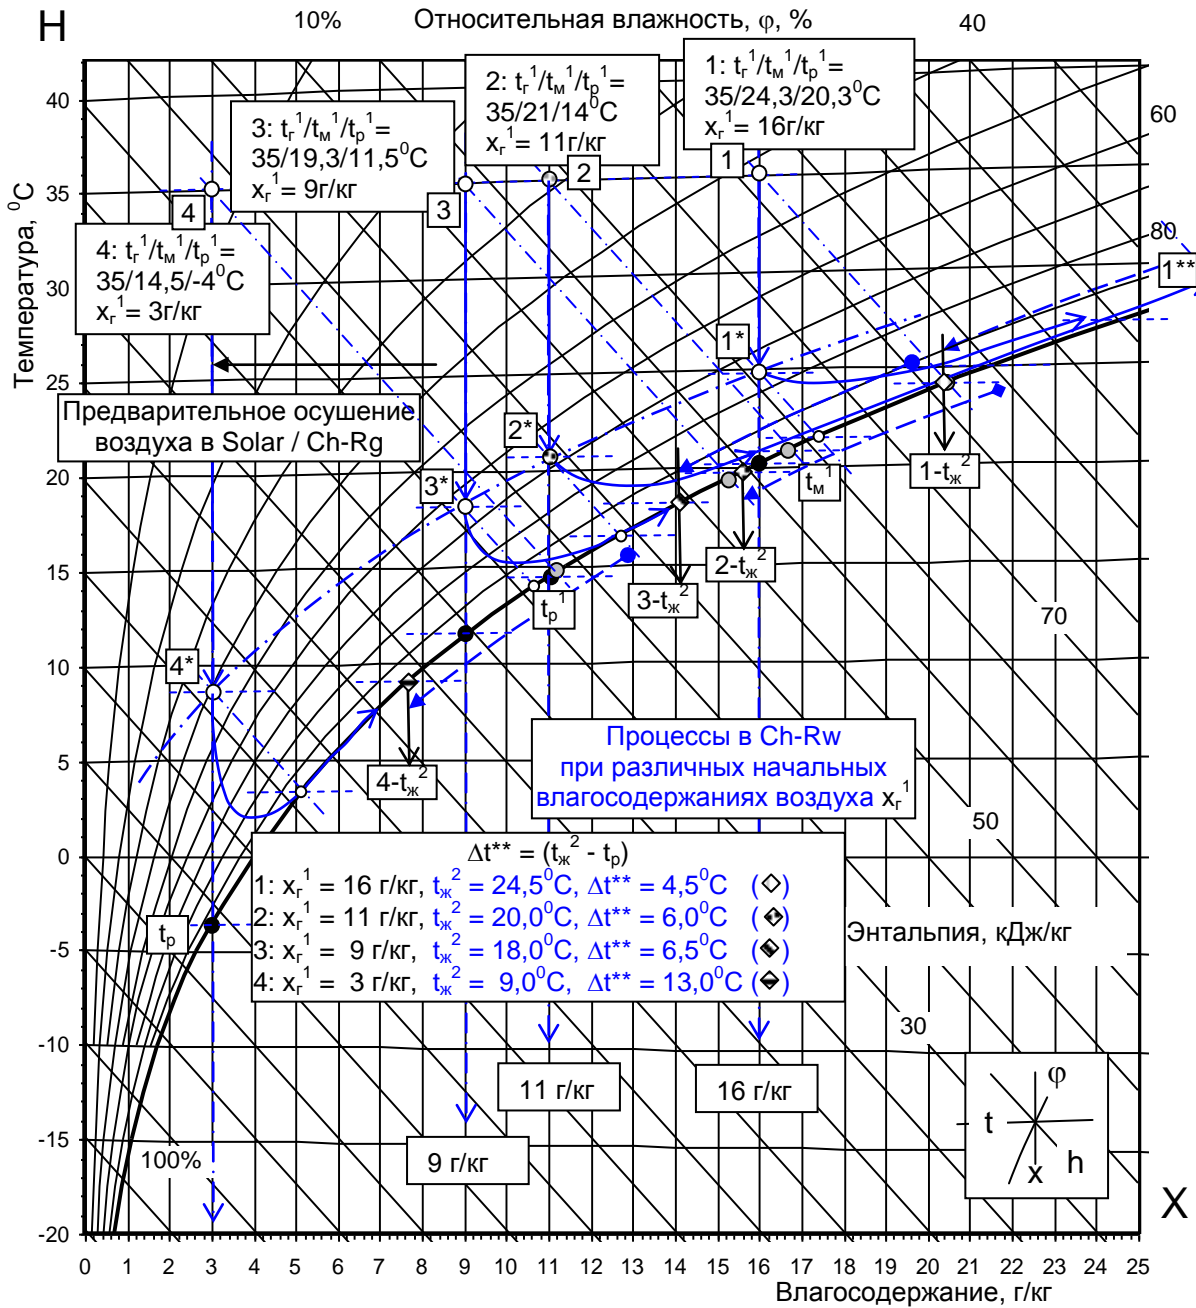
H

10%

Относительная влажность, φ, %

40

2: $t_г^1/t_м^1/t_р^1=$ 35/21/14$^0$C $x_г^1=$ 11г/кг

1: $t_г^1/t_м^1/t_р^1=$ 35/24,3/20,3$^0$C $x_г^1=$ 16г/кг

3: $t_г^1/t_м^1/t_р^1=$ 35/19,3/11,5$^0$C $x_г^1=$ 9г/кг

60

4

3

2

1

4: $t_г^1/t_м^1/t_р^1=$ 35/14,5/-4$^0$C $x_г^1=$ 3г/кг

80

1**

Температура, $^0$C

1*

Предварительное осушение воздуха в Solar / Ch-Rg

2*

1-$t_ж^2$

$t_м^1$

3*

2-$t_ж^2$

3-$t_ж^2$

$t_р^1$

70

4*

Процессы в Ch-Rw при различных начальных влагосодержаниях воздуха $x_г^1$

4-$t_ж^2$

50

$\Delta t^{**} = (t_ж^2 - t_р)$

1: $x_г^1$ = 16 г/кг, $t_ж^2$ = 24,5$^0$C, $\Delta t^{**}$ = 4,5$^0$C

2: $x_г^1$ = 11 г/кг, $t_ж^2$ = 20,0$^0$C, $\Delta t^{**}$ = 6,0$^0$C

3: $x_г^1$ = 9 г/кг, $t_ж^2$ = 18,0$^0$C, $\Delta t^{**}$ = 6,5$^0$C

4: $x_г^1$ = 3 г/кг, $t_ж^2$ = 9,0$^0$C, $\Delta t^{**}$ = 13,0$^0$C

$t_р$

Энтальпия, кДж/кг

30

11 г/кг

16 г/кг

9 г/кг

100%

φ

t

x

h

X

40
35
30
25
20
15
10
5
0
-5
-10
-15
-20

0 1 2 3 4 5 6 7 8 9 10 11 12 13 14 15 16 17 18 19 20 21 22 23 24 25

Влагосодержание, г/кг